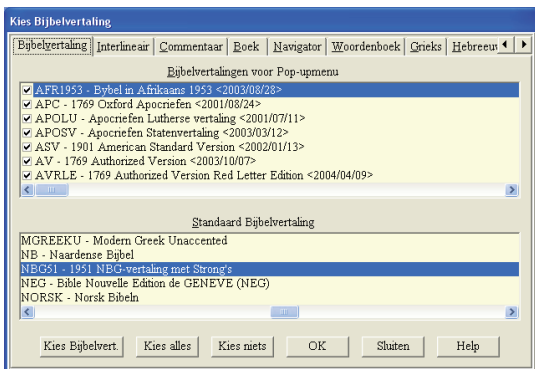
Kies Bijbelvertaling

Bijbelvertaling | Interlineair | Commentaar | Boek | Navigator | Woordenboek | Grieks | Hebreeuw

Bijbelvertalingen voor Pop-upmenu

AFR1953 - Bybel in Afrikaans 1953 <2003/08/28>
APC - 1769 Oxford Apocriefen <2001/08/24>
APOLU - Apocriefen Lutherse vertaling <2001/07/11>
APOSV - Apocriefen Statenvertaling <2003/03/12>
ASV - 1901 American Standard Version <2002/01/13>
AV - 1769 Authorized Version <2003/10/07>
AVRLE - 1769 Authorized Version Red Letter Edition <2004/04/09>

Standaard Bijbelvertaling

MGREEKU - Modern Greek Unaccented
NB - Naardense Bijbel
NBG51 - 1951 NBG-vertaling met Strong's
NEG - Bible Nouvelle Edition de GENEVE (NEG)
NORSK - Norsk Bibeln

Kies Bijbelvert. | Kies alles | Kies niets | OK | Sluiten | Help